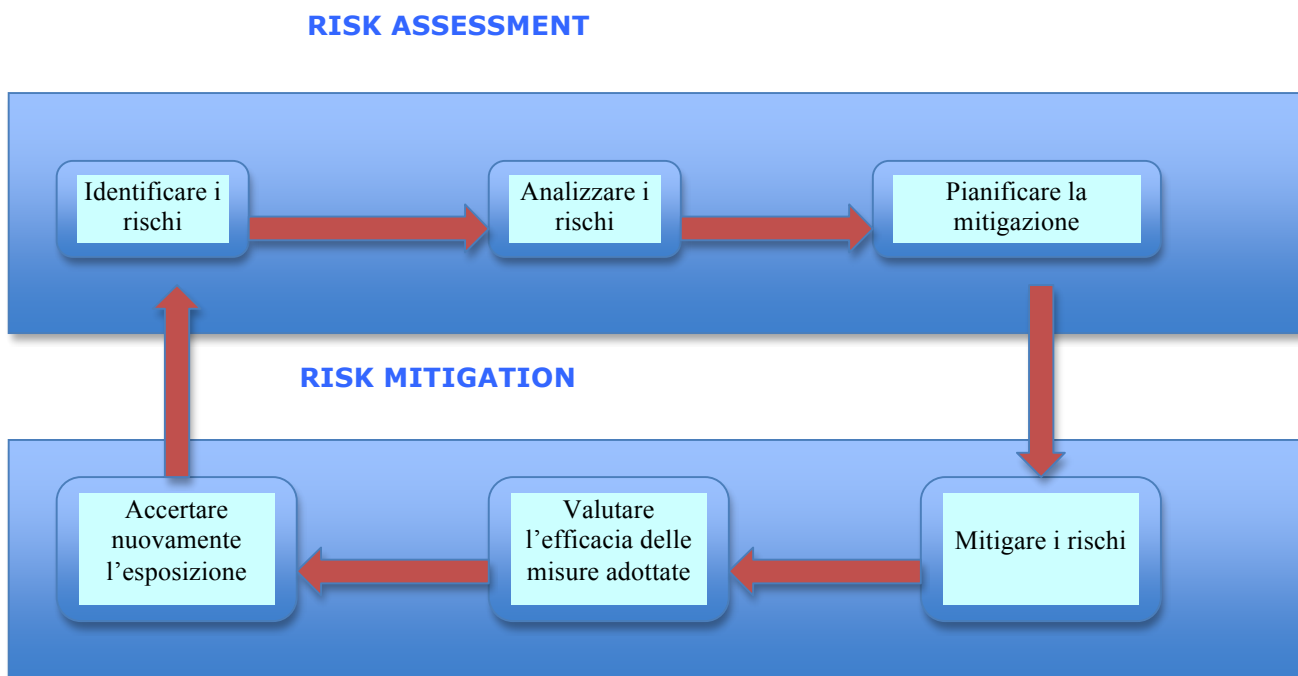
RISK ASSESSMENT

Identificare i rischi

Analizzare i rischi

Pianificare la mitigazione

RISK MITIGATION

Mitigare i rischi

Valutare l’efficacia delle misure adottate

Accertare nuovamente l’esposizione